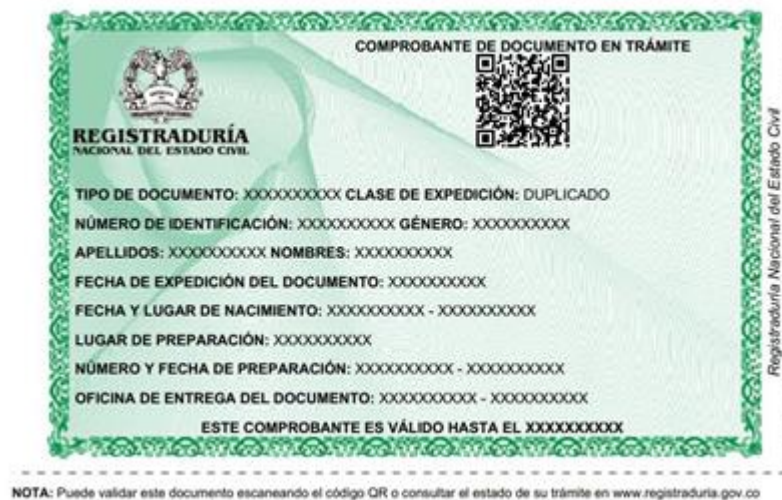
COMPROBANTE DE DOCUMENTO EN TRÁMITE

REGISTRADURÍA
NACIONAL DEL ESTADO CIVIL

Registraduría Nacional del Estado Civil

TIPO DE DOCUMENTO: XXXXXXXXXX CLASE DE EXPEDICIÓN: DUPLICADO

NÚMERO DE IDENTIFICACIÓN: XXXXXXXXXX GÉNERO: XXXXXXXXXX

APELLIDOS: XXXXXXXXXX NOMBRES: XXXXXXXXXX

FECHA DE EXPEDICIÓN DEL DOCUMENTO: XXXXXXXXXX

FECHA Y LUGAR DE NACIMIENTO: XXXXXXXXXX - XXXXXXXXXX

LUGAR DE PREPARACIÓN: XXXXXXXXXX

NÚMERO Y FECHA DE PREPARACIÓN: XXXXXXXXXX - XXXXXXXXXX

OFICINA DE ENTREGA DEL DOCUMENTO: XXXXXXXXXX - XXXXXXXXXX

ESTE COMPROBANTE ES VÁLIDO HASTA EL XXXXXXXXXX

NOTA: Puede validar este documento escaneando el código QR o consultar el estado de su trámite en www.registraduria.gov.co